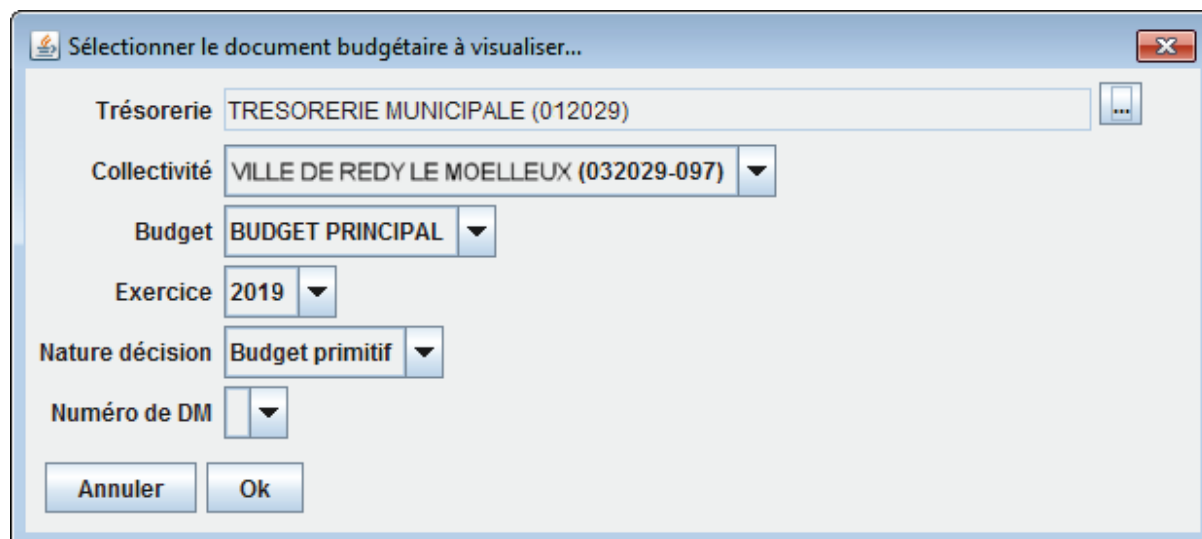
Sélectionner le document budgétaire à visualiser...

Trésorerie TRESORERIE MUNICIPALE (012029) ...

Collectivité VILLE DE REDY LE MOELLEUX (032029-097)

Budget BUDGET PRINCIPAL

Exercice 2019

Nature décision Budget primitif

Numéro de DM

Annuler Ok